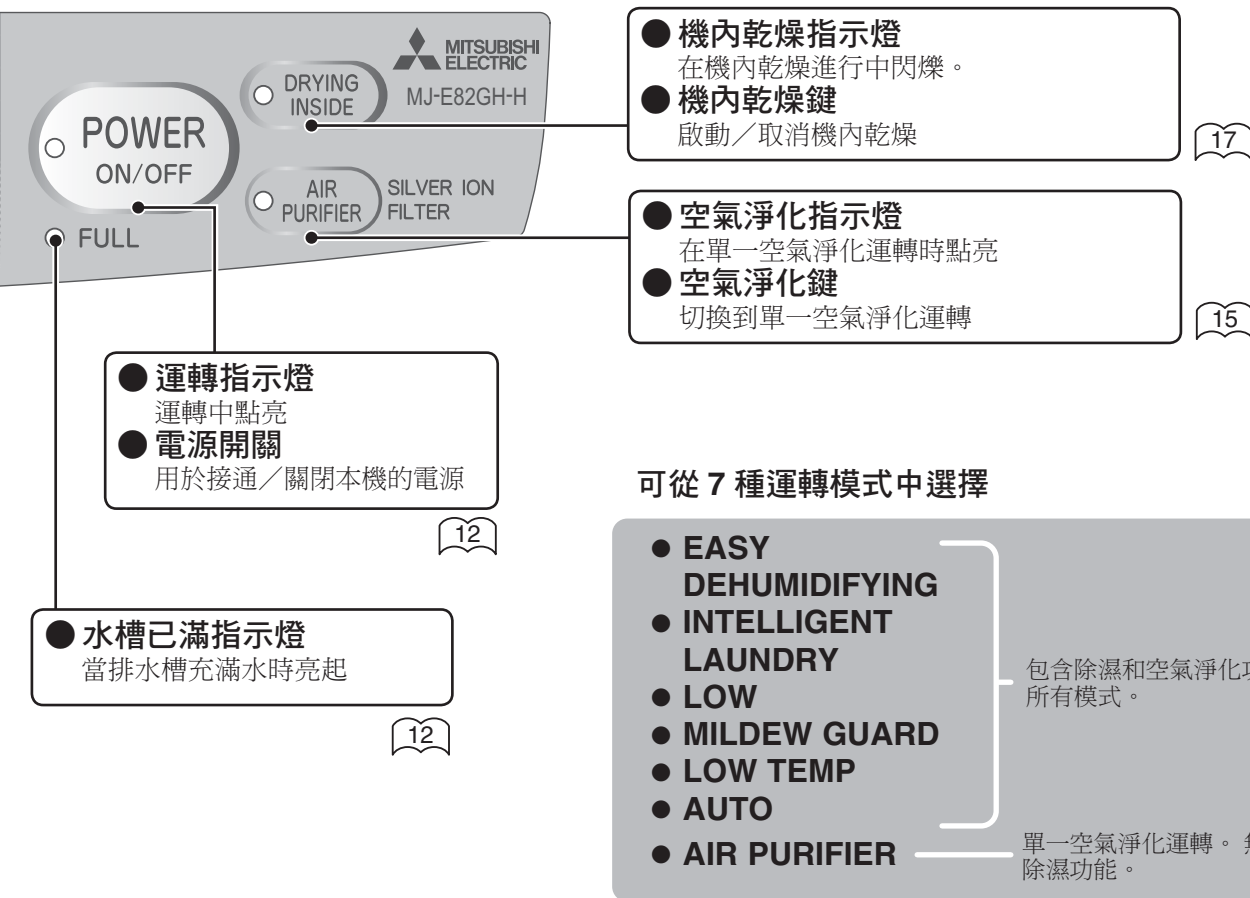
MITSUBISHI ELECTRIC

MJ-E82GH-H

DRYING INSIDE

POWER ON/OFF

AIR PURIFIER

SILVER ION FILTER

FULL

● 機內乾燥指示燈
在機內乾燥進行中閃爍。
● 機內乾燥鍵
啟動／取消機內乾燥

17

● 空氣淨化指示燈
在單一空氣淨化運轉時點亮
● 空氣淨化鍵
切換到單一空氣淨化運轉

15

● 運轉指示燈
運轉中點亮
● 電源開關
用於接通／關閉本機的電源

12

● 水槽已滿指示燈
當排水槽充滿水時亮起

12

可從 7 種運轉模式中選擇

● EASY DEHUMIDIFYING
● INTELLIGENT LAUNDRY
● LOW
● MILDEW GUARD
● LOW TEMP
● AUTO

包含除濕和空氣淨化功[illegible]
所有模式。

● AIR PURIFIER

單一空氣淨化運轉。 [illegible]
除濕功能。